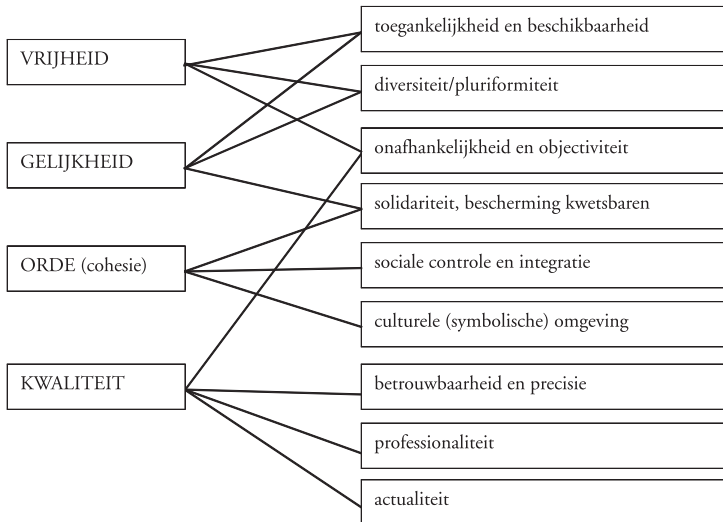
VRIJHEID

GELIJKHEID

ORDE (cohesie)

KWALITEIT

toegankelijkheid en beschikbaarheid

diversiteit/pluriformiteit

onafhankelijkheid en objectiviteit

solidariteit, bescherming kwetsbaren

sociale controle en integratie

culturele (symbolische) omgeving

betrouwbaarheid en precisie

professionaliteit

actualiteit